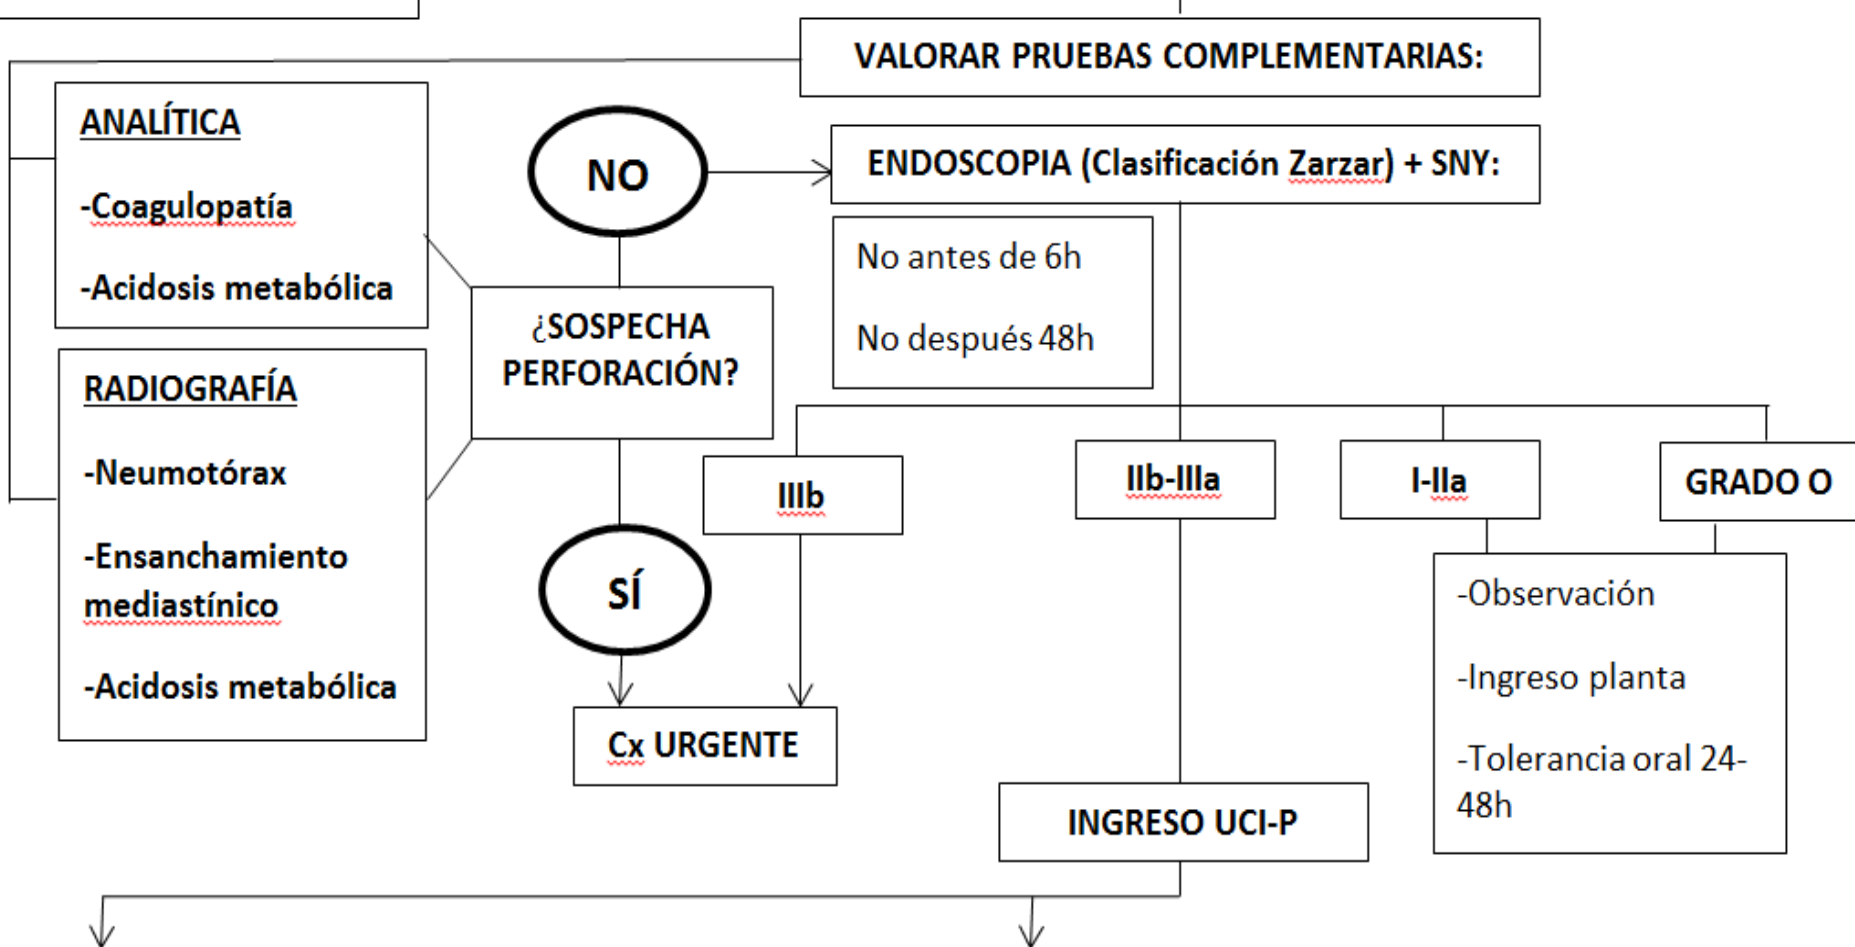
VALORAR PRUEBAS COMPLEMENTARIAS:

ANALÍTICA

-Coagulopatía

-Acidosis metabólica

RADIOGRAFÍA

-Neumotórax

-Ensanchamiento mediastínico

-Acidosis metabólica

NO

¿SOSPECHA PERFORACIÓN?

SÍ

Cx URGENTE

ENDOSCOPIA (Clasificación Zarzar) + SNY:

No antes de 6h

No después 48h

IIIb

IIb-IIIa

I-IIa

GRADO O

-Observación

-Ingreso planta

-Tolerancia oral 24-48h

INGRESO UCI-P